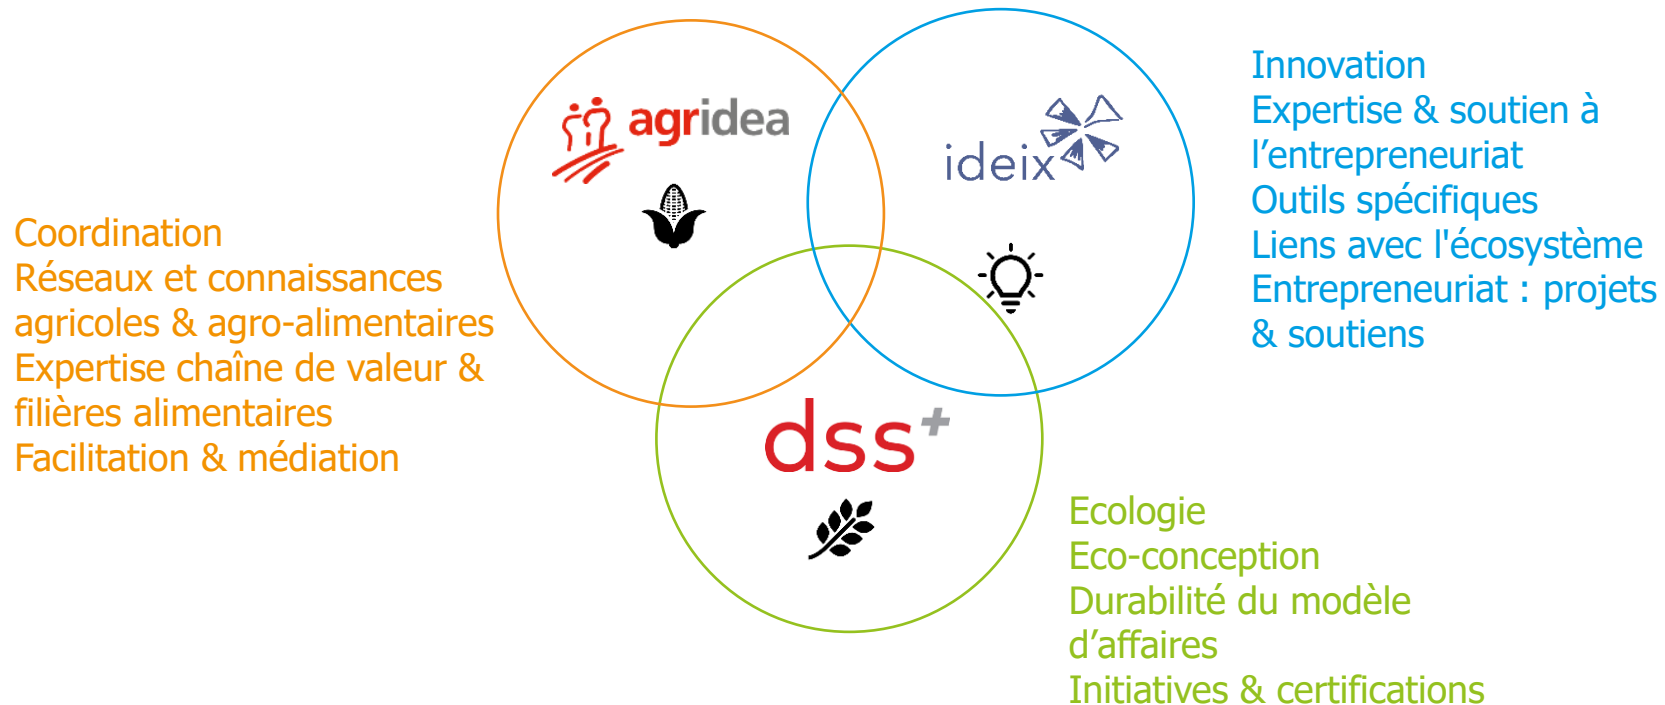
agridea

ideix

dss+

Innovation
Expertise & soutien à l’entrepreneuriat
Outils spécifiques
Liens avec l'écosystème
Entrepreneuriat : projets & soutiens

Coordination
Réseaux et connaissances agricoles & agro-alimentaires
Expertise chaîne de valeur & filières alimentaires
Facilitation & médiation

Ecologie
Eco-conception
Durabilité du modèle d’affaires
Initiatives & certifications